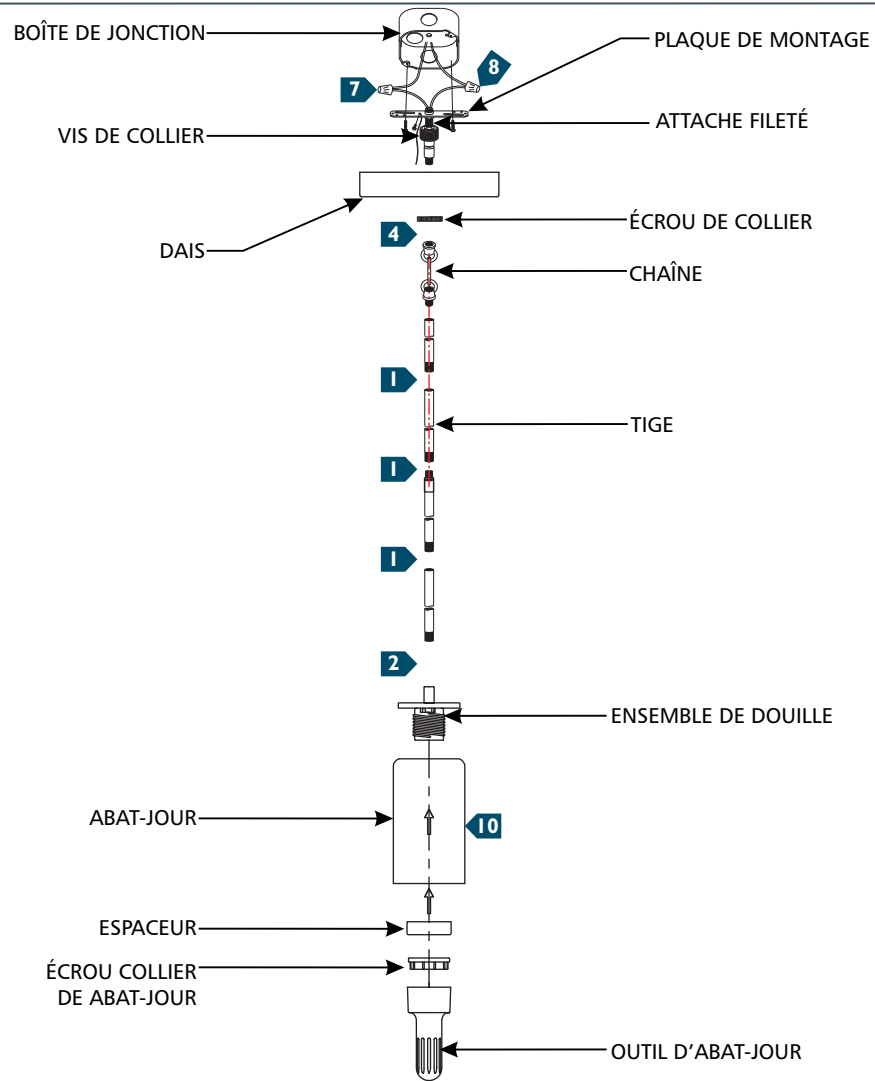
BOÎTE DE JONCTION
PLAQUE DE MONTAGE
7
8
VIS DE COLLIER
ATTACHE FILETÉ
DAIS
ÉCROU DE COLLIER
4
CHAÎNE
1
TIGE
1
1
2
ENSEMBLE DE DOUILLE
ABAT-JOUR
10
ESPACEUR
ÉCROU COLLIER DE ABAT-JOUR
OUTIL D'ABAT-JOUR